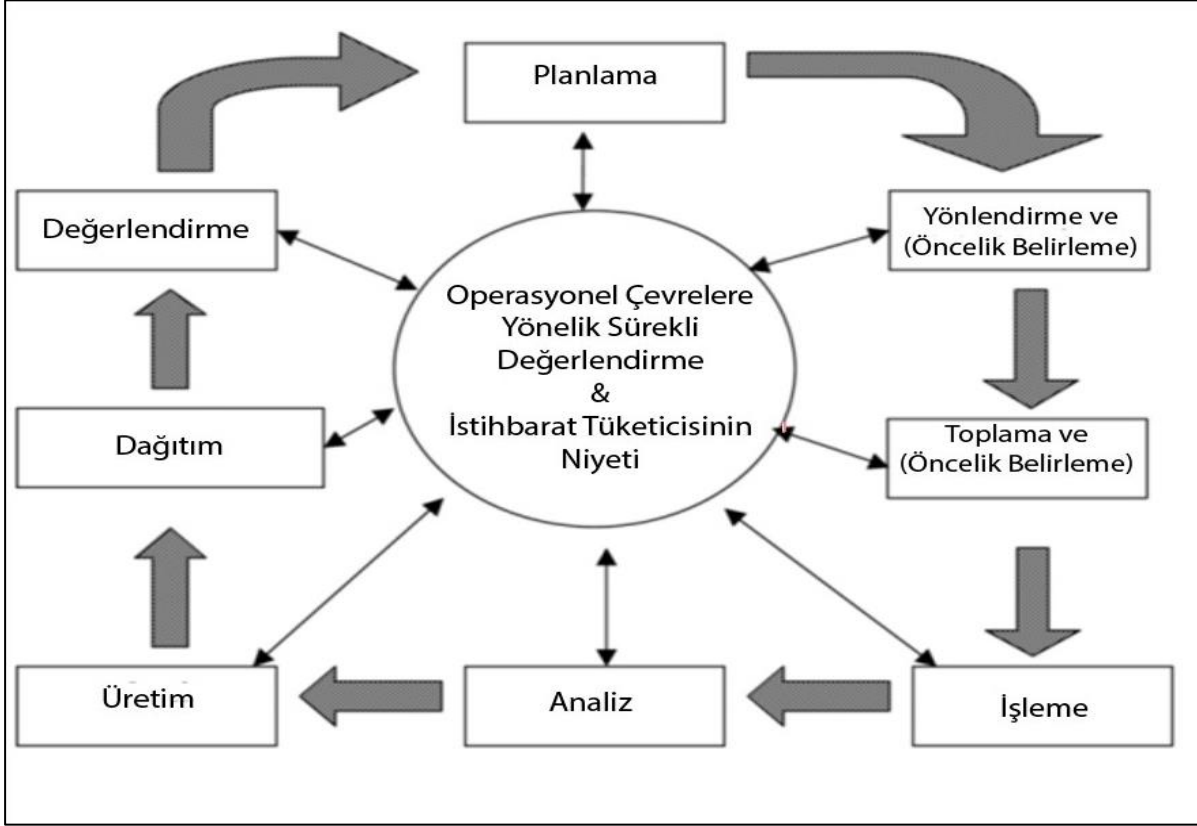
Planlama

Yönlendirme ve (Öncelik Belirleme)

Toplama ve (Öncelik Belirleme)

İşleme

Analiz

Üretim

Dağıtım

Değerlendirme

Operasyonel Çevrelere Yönelik Sürekli Değerlendirme & İstihbarat Tüketicisinin Niyeti